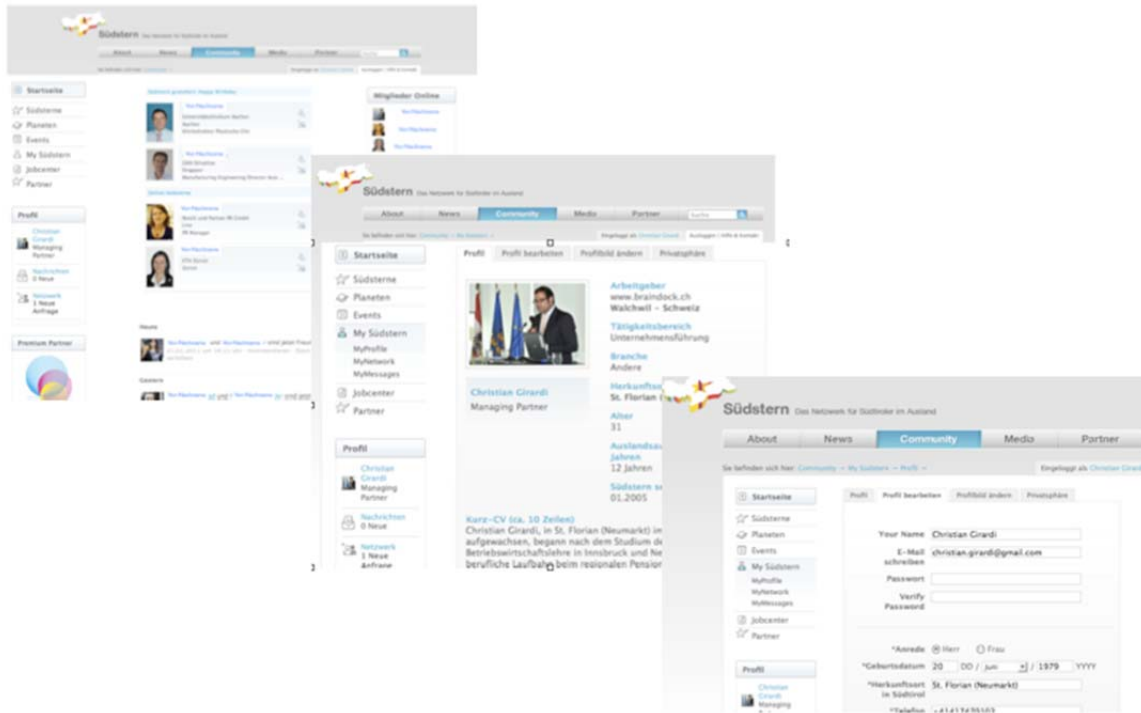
Südstern Das Netzwerk für Südtiroler im Ausland

About News Community Media Partner

Startseite
Südsterne
Planeten
Events
My Südstern
Jobcenter
Partner

Profil
Christian Girardi
Managing Partner
Nachrichten
0 Neue
Netzwerk
1 Neue Anfrage

Premium Partner

Mitglieder Online

Vor/Nachname
Vor/Nachname
Vor/Nachname
Vor/Nachname

Neues

Gestern

Südstern Das Netzwerk für Südtiroler im Ausland

About News Community Media Partner Suche

Startseite
Südsterne
Planeten
Events
My Südstern
MyProfile
MyNetwork
MyMessages
Jobcenter
Partner

Profil
Christian Girardi
Managing Partner
Nachrichten
0 Neue
Netzwerk
1 Neue Anfrage

Profil | Profil bearbeiten | Profilbild ändern | Privatsphäre

Christian Girardi
Managing Partner

Arbeitgeber
www.braindock.ch
Walchwil - Schweiz

Tätigkeitsbereich
Unternehmensführung

Branche
Andere

Herkunftso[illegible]
St. Florian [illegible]

Alter
31

Auslandsau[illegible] Jahren
12 Jahren

Südstern s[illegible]
01.2005

Kurz-CV (ca. 10 Zeilen)
Christian Girardi, in St. Florian (Neumarkt) im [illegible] aufgewachsen, begann nach dem Studium de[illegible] Betriebswirtschaftslehre in Innsbruck und Ne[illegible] berufliche Laufbahn beim regionalen Pension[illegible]

Südstern Das Netzwerk für Südtiroler im Ausland

About News Community Media Partner

Sie befinden sich hier: Community » My Südstern » Profil »
Eingeloggt als Christian Girardi

Startseite
Südsterne
Planeten
Events
My Südstern
MyProfile
MyNetwork
MyMessages
Jobcenter
Partner

Profil
Christian Girardi

Profil | Profil bearbeiten | Profilbild ändern | Privatsphäre

Your Name: Christian Girardi
E-Mail schreiben: christian.girardi@gmail.com
Passwort
Verify Password

*Anrede: Herr Frau
*Geburtsdatum: 20 DD / Juni / 1979 YYYY
*Herkunftsort in Südtirol: St. Florian (Neumarkt)
*Telefon: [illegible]